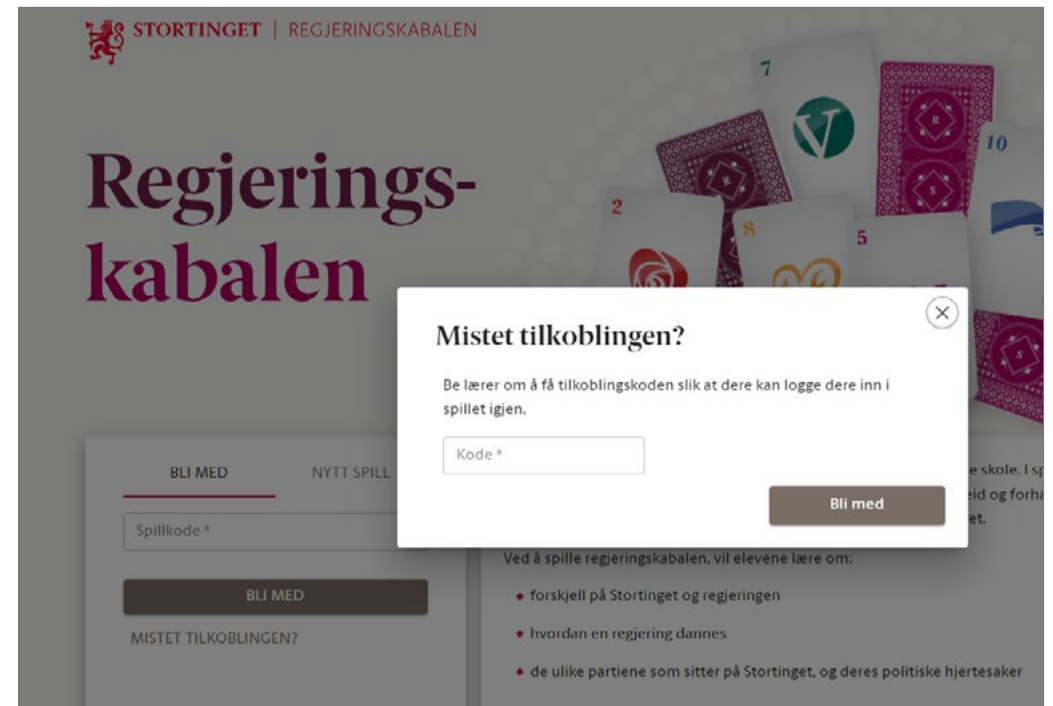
STORTINGET | REGJERINGSKABALEN

7

10

2

8

5

Regjerings-kabalen

Mistet tilkoblingen?

×

Be lærer om å få tilkoblingskoden slik at dere kan logge dere inn i spillet igjen.

Kode *

Bli med

BLI MED

NYTT SPILL

Spillkode *

BLI MED

MISTET TILKOBLINGEN?

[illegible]e skole. I sp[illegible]

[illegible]eid og forha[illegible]

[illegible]et.

Ved å spille regjeringskabalen, vil elevene lære om:

- forskjell på Stortinget og regjeringen
- hvordan en regjering dannes
- de ulike partiene som sitter på Stortinget, og deres politiske hjertesaker